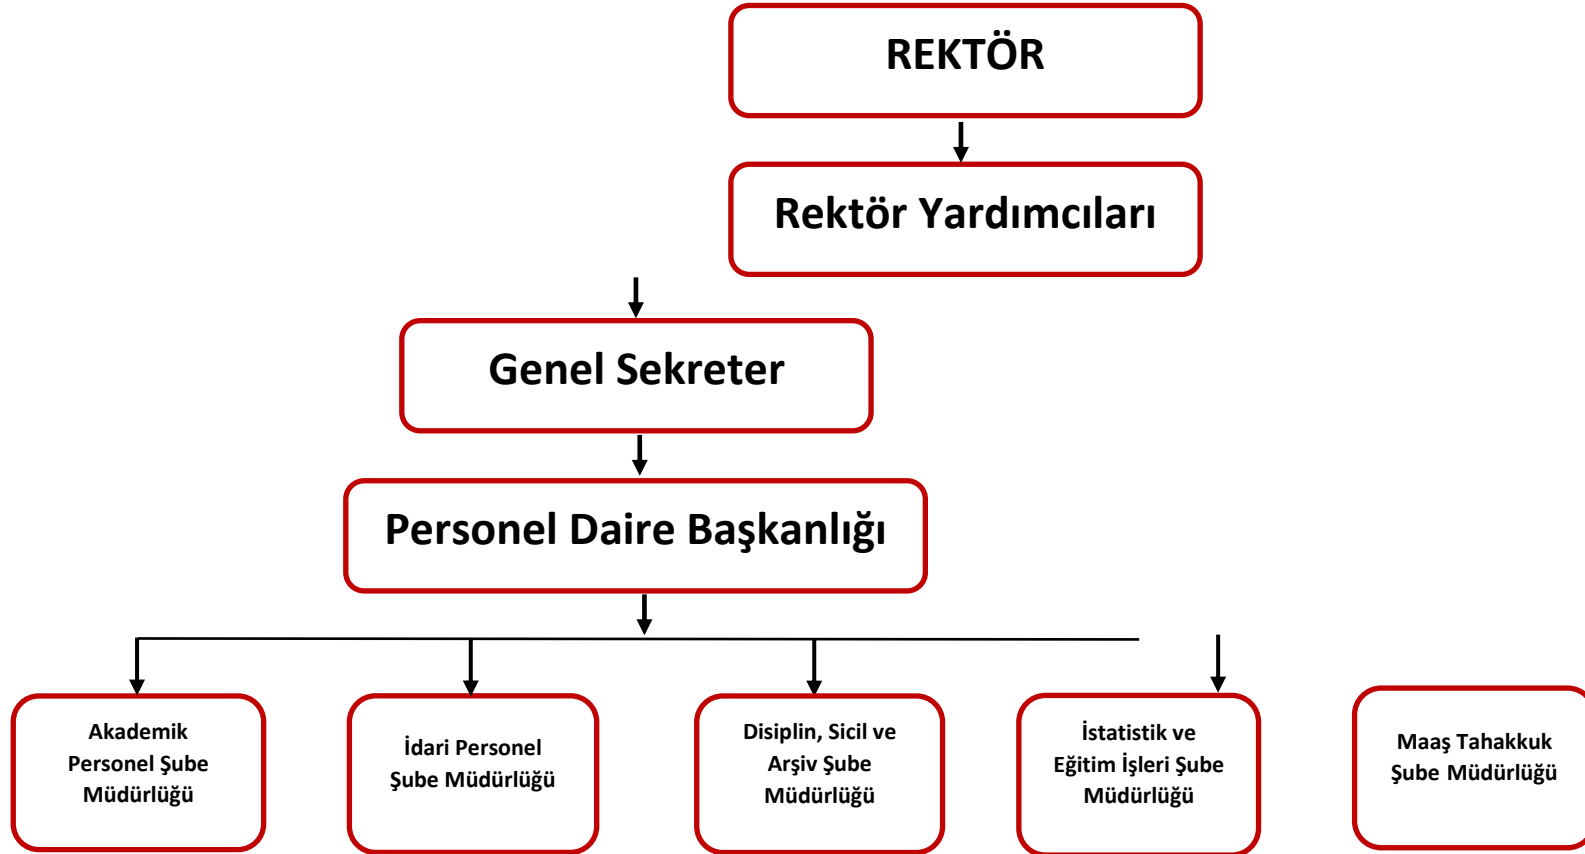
REKTÖR

Rektör Yardımcıları

Genel Sekreter

Personel Daire Başkanlığı

Akademik Personel Şube Müdürlüğü

İdari Personel Şube Müdürlüğü

Disiplin, Sicil ve Arşiv Şube Müdürlüğü

İstatistik ve Eğitim İşleri Şube Müdürlüğü

Maaş Tahakkuk Şube Müdürlüğü